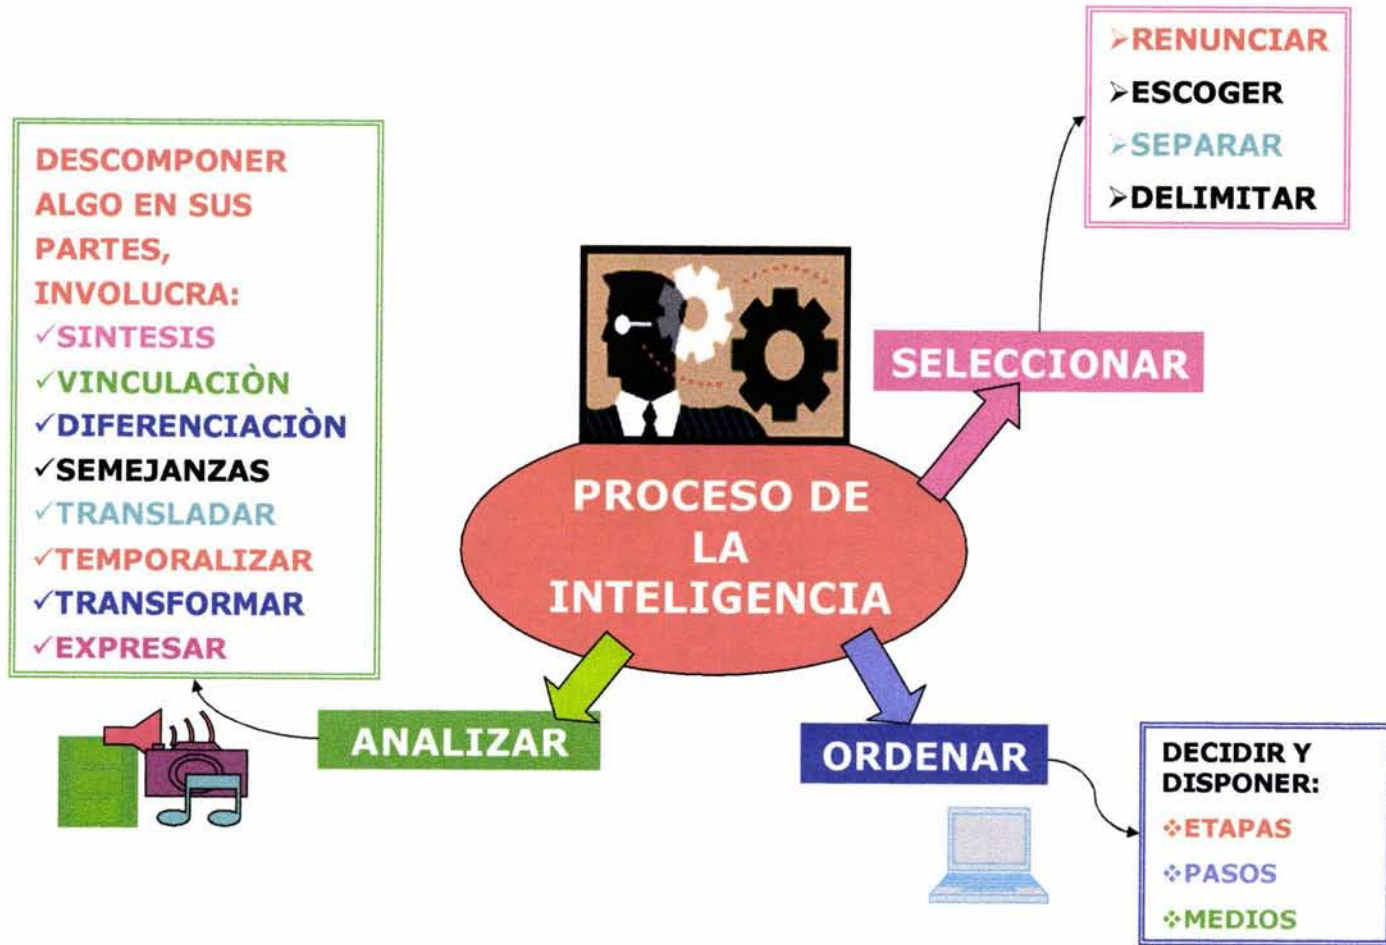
DESCOMPONER ALGO EN SUS PARTES, INVOLUCRA:
✓SINTESIS
✓VINCULACIÒN
✓DIFERENCIACIÒN
✓SEMEJANZAS
✓TRANSLADAR
✓TEMPORALIZAR
✓TRANSFORMAR
✓EXPRESAR

PROCESO DE LA INTELIGENCIA

SELECCIONAR

➢RENUNCIAR
➢ESCOGER
➢SEPARAR
➢DELIMITAR

ANALIZAR

ORDENAR

DECIDIR Y DISPONER:
❖ETAPAS
❖PASOS
❖MEDIOS